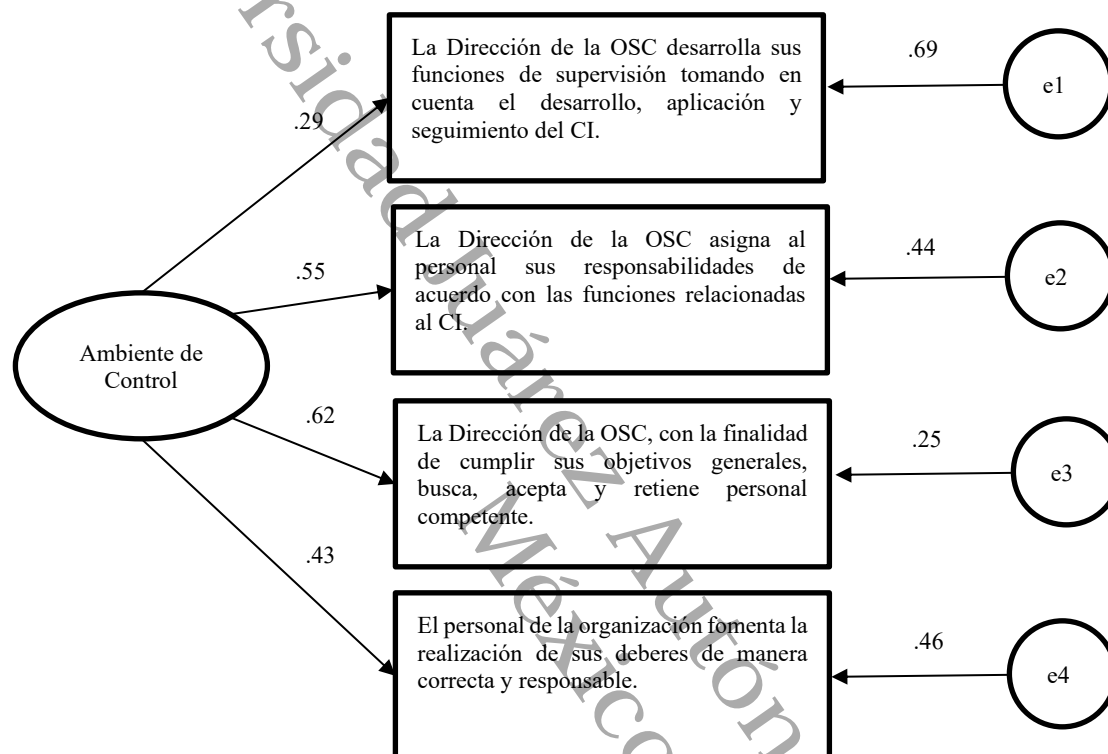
rsidad Juárez Autónoma México

La Dirección de la OSC desarrolla sus funciones de supervisión tomando en cuenta el desarrollo, aplicación y seguimiento del CI.

.69

e1

.29

La Dirección de la OSC asigna al personal sus responsabilidades de acuerdo con las funciones relacionadas al CI.

.44

e2

.55

Ambiente de Control

.62

La Dirección de la OSC, con la finalidad de cumplir sus objetivos generales, busca, acepta y retiene personal competente.

.25

e3

.43

El personal de la organización fomenta la realización de sus deberes de manera correcta y responsable.

.46

e4